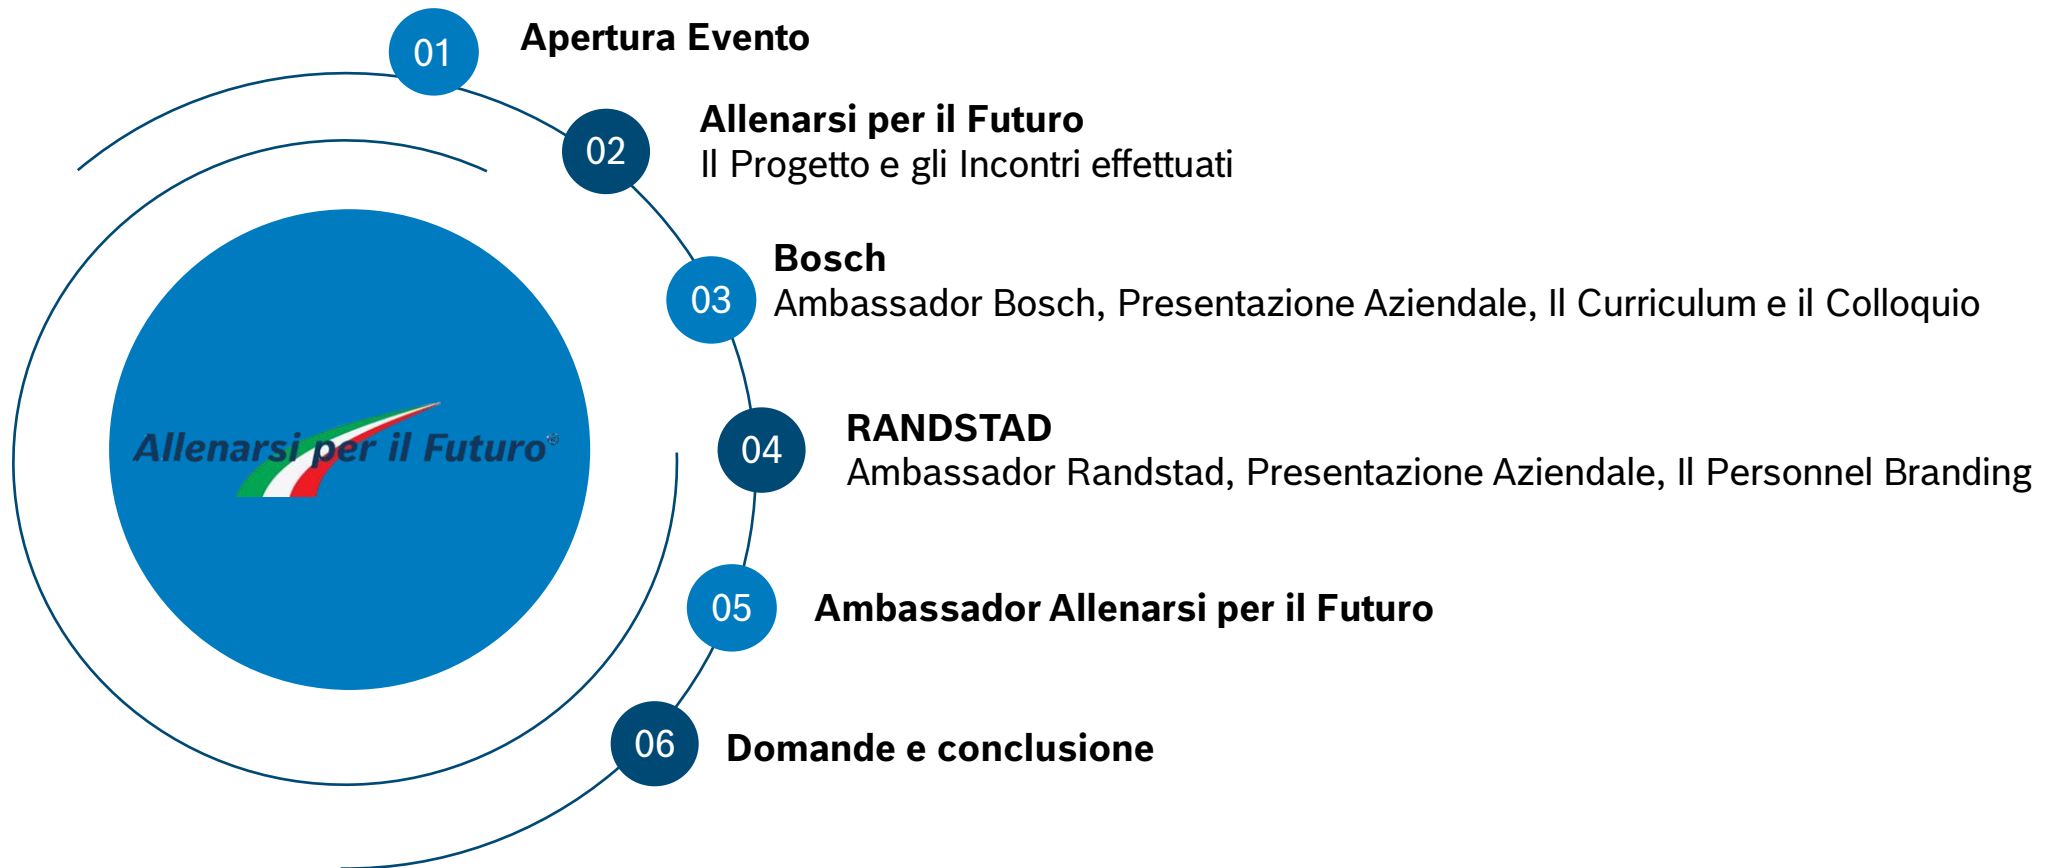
Allenarsi per il Futuro®

01 Apertura Evento

02 Allenarsi per il Futuro
Il Progetto e gli Incontri effettuati

03 Bosch
Ambassador Bosch, Presentazione Aziendale, Il Curriculum e il Colloquio

04 RANDSTAD
Ambassador Randstad, Presentazione Aziendale, Il Personnel Branding

05 Ambassador Allenarsi per il Futuro

06 Domande e conclusione